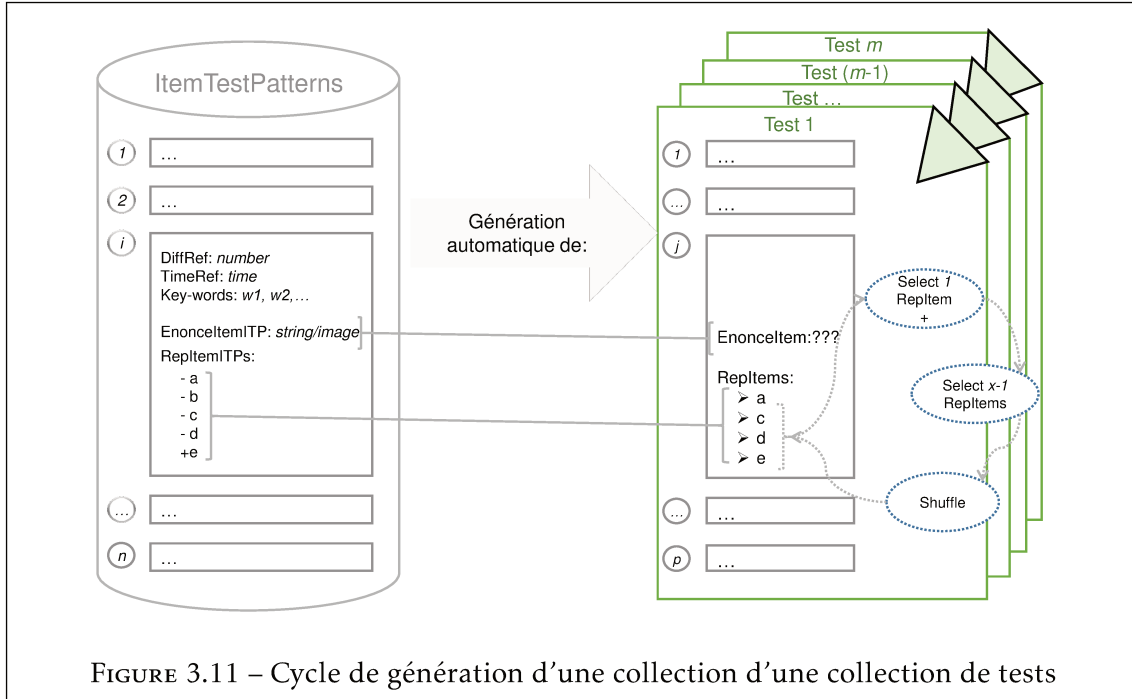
ItemTestPatterns

1 …

2 …

i

DiffRef: *number*
TimeRef: *time*
Key-words: *w1, w2,…*

EnonceItemITP: *string/image*

RepItemITPs:
- a
- b
- c
- d
+e

… …

n …

Génération automatique de:

Test *m*

Test (*m*-1)

Test …

Test 1

1 …

… …

j

EnonceItem:???

RepItems:
➢ a
➢ c
➢ d
➢ e

… …

p …

Select *1* RepItem +

Select *x-1* RepItems

Shuffle

Figure 3.11 – Cycle de génération d'une collection d'une collection de tests